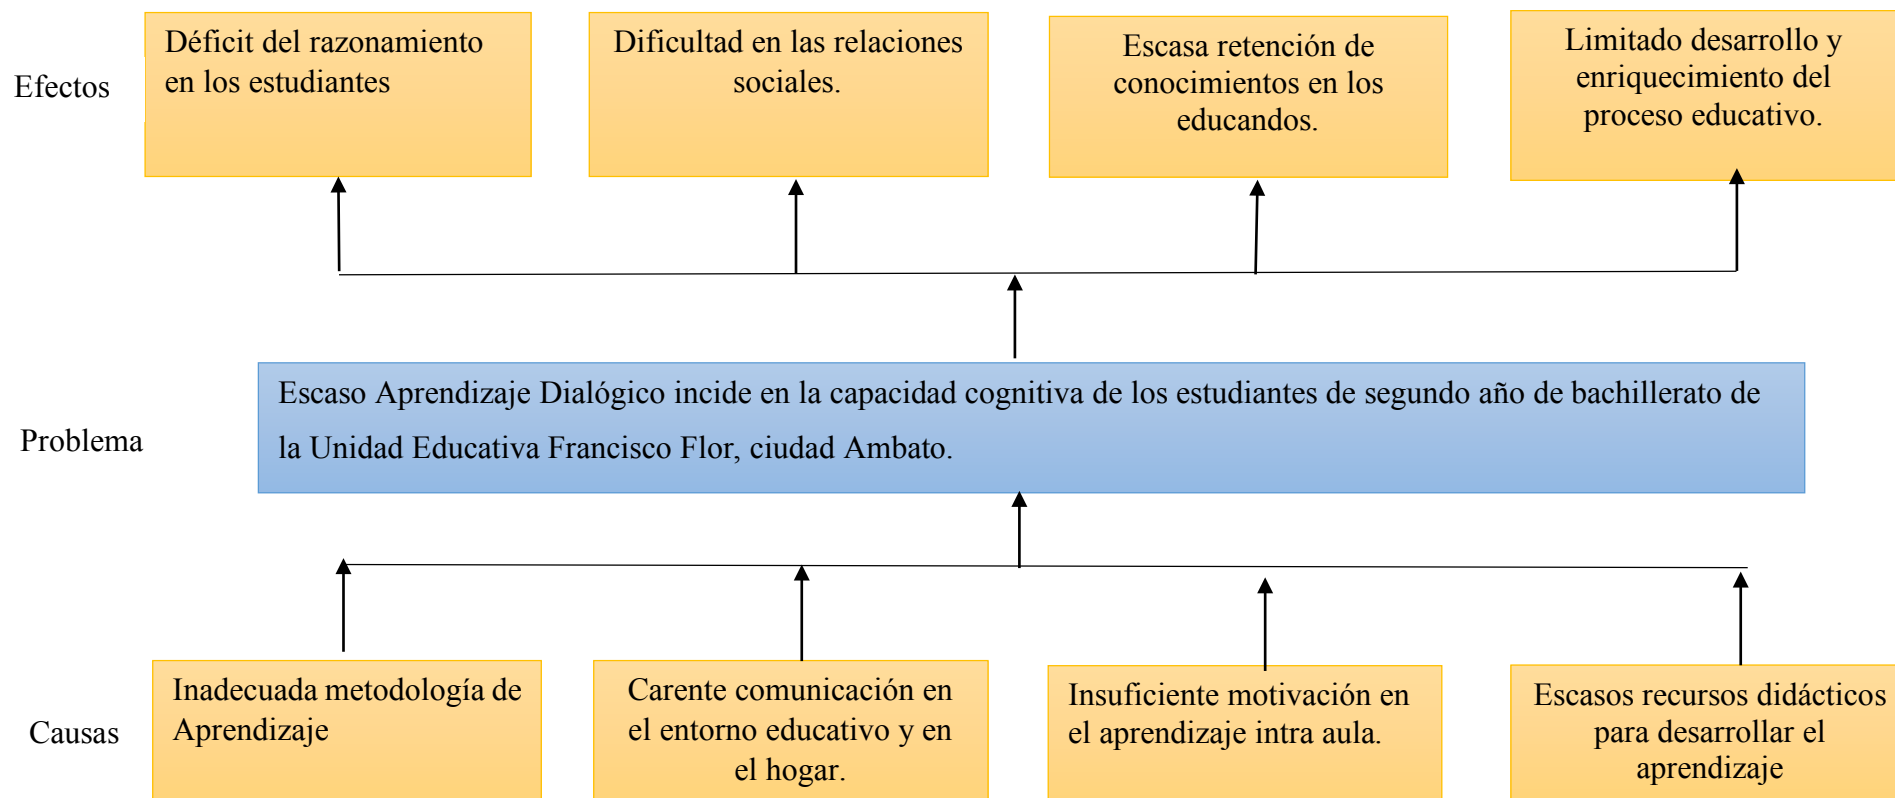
Efectos

Déficit del razonamiento en los estudiantes

Dificultad en las relaciones sociales.

Escasa retención de conocimientos en los educandos.

Limitado desarrollo y enriquecimiento del proceso educativo.

Problema

Escaso Aprendizaje Dialógico incide en la capacidad cognitiva de los estudiantes de segundo año de bachillerato de la Unidad Educativa Francisco Flor, ciudad Ambato.

Causas

Inadecuada metodología de Aprendizaje

Carente comunicación en el entorno educativo y en el hogar.

Insuficiente motivación en el aprendizaje intra aula.

Escasos recursos didácticos para desarrollar el aprendizaje